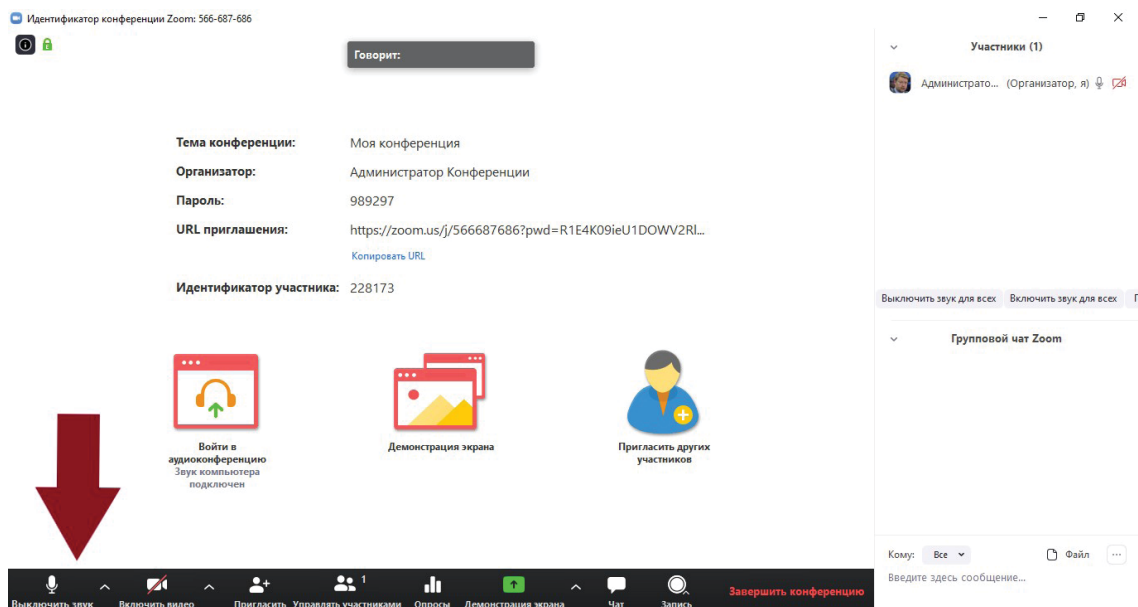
Идентификатор конференции Zoom: 566-687-686

Говорит:

Тема конференции: Моя конференция
Организатор: Администратор Конференции
Пароль: 989297
URL приглашения: https://zoom.us/j/566687686?pwd=R1E4K09ieU1DOWV2Rl...
Копировать URL
Идентификатор участника: 228173

Войти в аудиоконференцию
Звук компьютера подключен

Демонстрация экрана

Пригласить других участников

Участники (1)
Администрато... (Организатор, я)

Выключить звук для всех
Включить звук для всех

Групповой чат Zoom

Кому: Все
Файл
...
Введите здесь сообщение...

Выключить звук
Включить видео
Пригласить
1
Управлять участниками
Опросы
Демонстрация экрана
Чат
Запись
Завершить конференцию